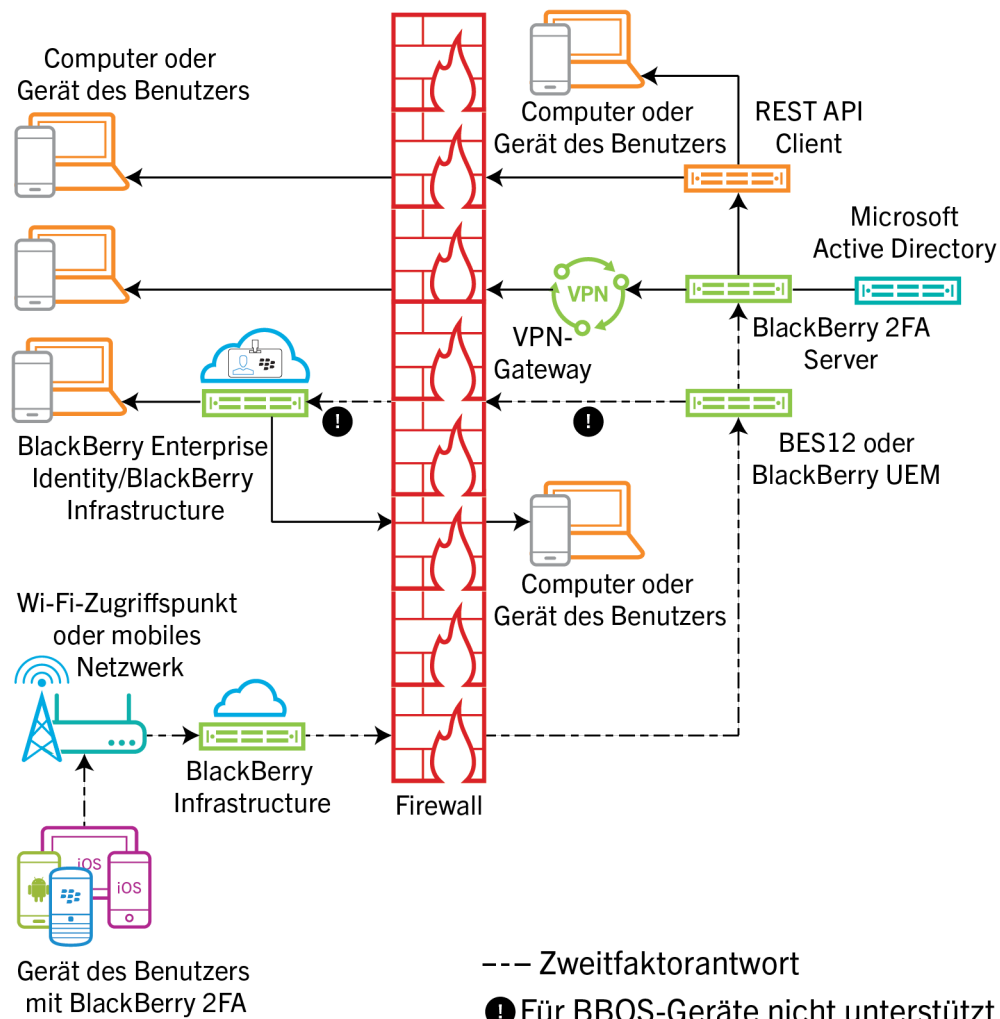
Computer oder Gerät des Benutzers

Computer oder Gerät des Benutzers

REST API Client

Microsoft Active Directory

VPN

VPN-Gateway

BlackBerry 2FA Server

!

!

BlackBerry Enterprise Identity/BlackBerry Infrastructure

BES12 oder BlackBerry UEM

Computer oder Gerät des Benutzers

Wi-Fi-Zugriffspunkt oder mobiles Netzwerk

BlackBerry Infrastructure

Firewall

iOS

iOS

Gerät des Benutzers mit BlackBerry 2FA

--- Zweitfaktorantwort

! Für BBOS-Geräte nicht unterstützt